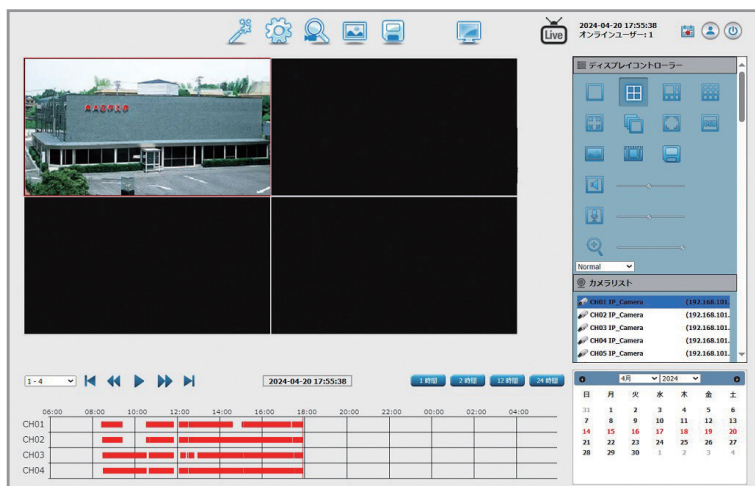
2024-04-20 17:55:38
オンラインユーザー：1

ディスプレイコントローラー

Normal

カメラリスト

| | |
|---|---|
| CH01 IP_Camera | (192.168.101. |
| CH02 IP_Camera | (192.168.101. |
| CH03 IP_Camera | (192.168.101. |
| CH04 IP_Camera | (192.168.101. |
| CH05 IP_Camera | (192.168.101. |

1 - 4

2024-04-20 17:55:38

1 時間 2 時間 12 時間 24 時間

06:00 08:00 10:00 12:00 14:00 16:00 18:00 20:00 22:00 00:00 02:00 04:00

CH01
CH02
CH03
CH04

4月 2024

| 日 | 月 | 火 | 水 | 木 | 金 | 土 |
|---|---|---|---|---|---|---|
| 31 | 1 | 2 | 3 | 4 | 5 | 6 |
| 7 | 8 | 9 | 10 | 11 | 12 | 13 |
| 14 | 15 | 16 | 17 | 18 | 19 | 20 |
| 21 | 22 | 23 | 24 | 25 | 26 | 27 |
| 28 | 29 | 30 | 1 | 2 | 3 | 4 |